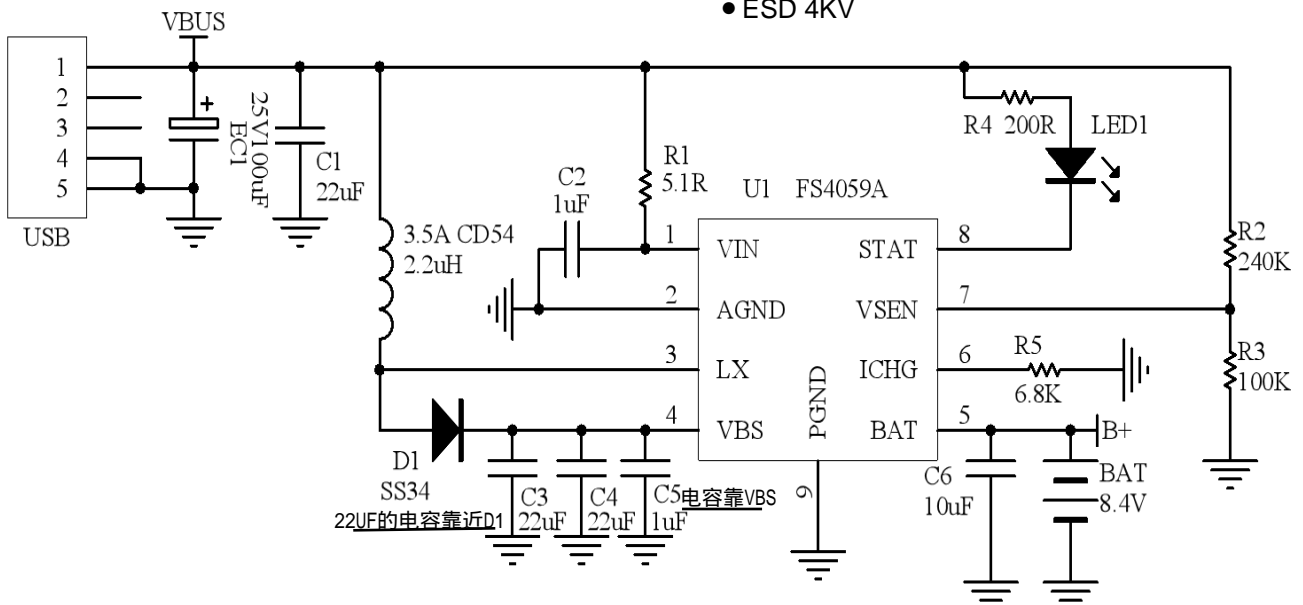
● ESD 4KV

VBUS

1
2
3
4
5

USB

+
25V100uF
EC1

C1
22uF

3.5A CD54
2.2uH

C2
1uF

R1
5.1R

U1 FS4059A

R4 200R

LED1

1 VIN
2 AGND
3 LX
4 VBS
PGND
9
STAT 8
VSEN 7
ICHG 6
BAT 5

R5
6.8K

R2
240K

R3
100K

B+

BAT
8.4V

C6
10uF

D1
SS34

22UF的电容靠近D1

C3
22uF

C4
22uF

C5电容靠VBS
1uF